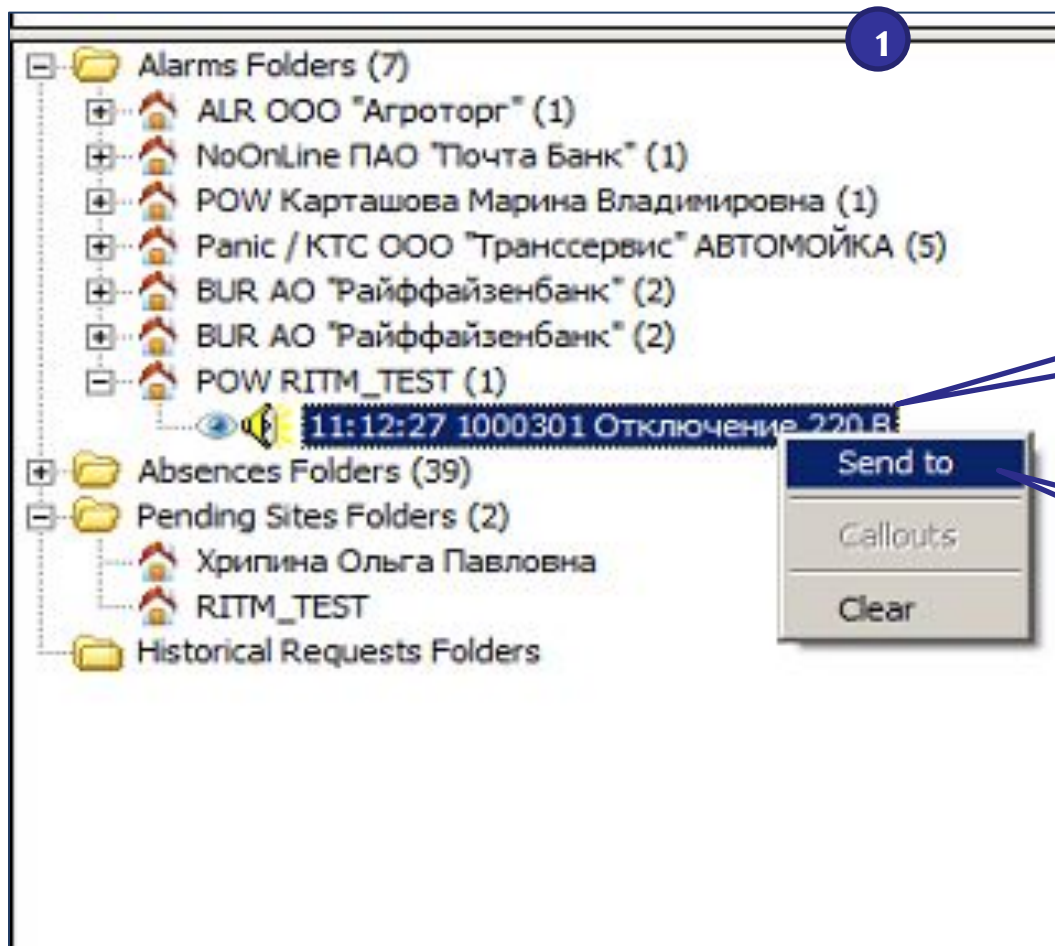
1

Alarms Folders (7)
ALR ООО "Агроторг" (1)
NoOnLine ПАО "Почта Банк" (1)
POW Карташова Марина Владимировна (1)
Panic / КТС ООО "Транссервис" АВТОМОЙКА (5)
BUR АО "Райффайзенбанк" (2)
BUR АО "Райффайзенбанк" (2)
POW RITM_TEST (1)
11:12:27 1000301 Отключение 220 В
Absences Folders (39)
Pending Sites Folders (2)
Хрипина Ольга Павловна
RITM_TEST
Historical Requests Folders

Send to
Callouts
Clear